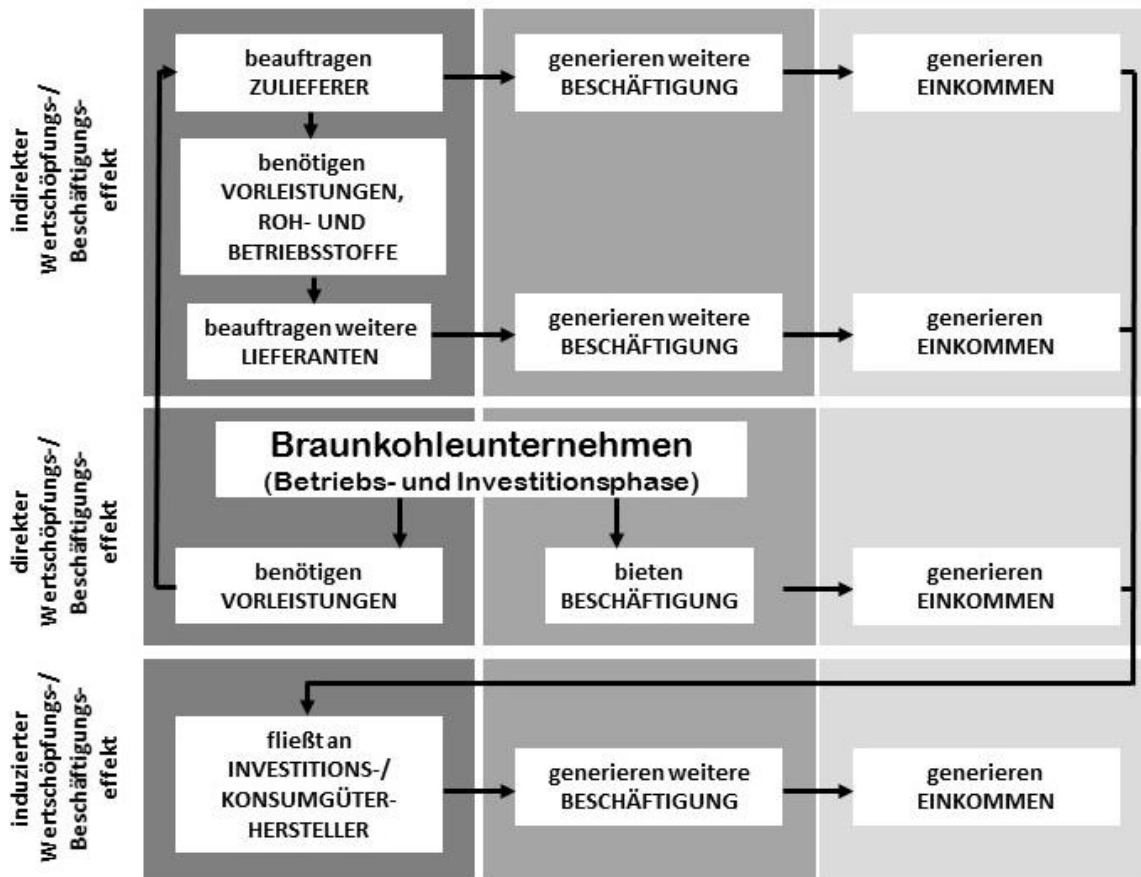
indirekter Wertschöpfungs-/ Beschäftigungseffekt

beauftragen ZULIEFERER

generieren weitere BESCHÄFTIGUNG

generieren EINKOMMEN

benötigen VORLEISTUNGEN, ROH- UND BETRIEBSSTOFFE

beauftragen weitere LIEFERANTEN

generieren weitere BESCHÄFTIGUNG

generieren EINKOMMEN

direkter Wertschöpfungs-/ Beschäftigungseffekt

Braunkohleunternehmen
(Betriebs- und Investitionsphase)

benötigen VORLEISTUNGEN

bieten BESCHÄFTIGUNG

generieren EINKOMMEN

induzierter Wertschöpfungs-/ Beschäftigungseffekt

fließt an INVESTITIONS-/ KONSUMGÜTERHERSTELLER

generieren weitere BESCHÄFTIGUNG

generieren EINKOMMEN